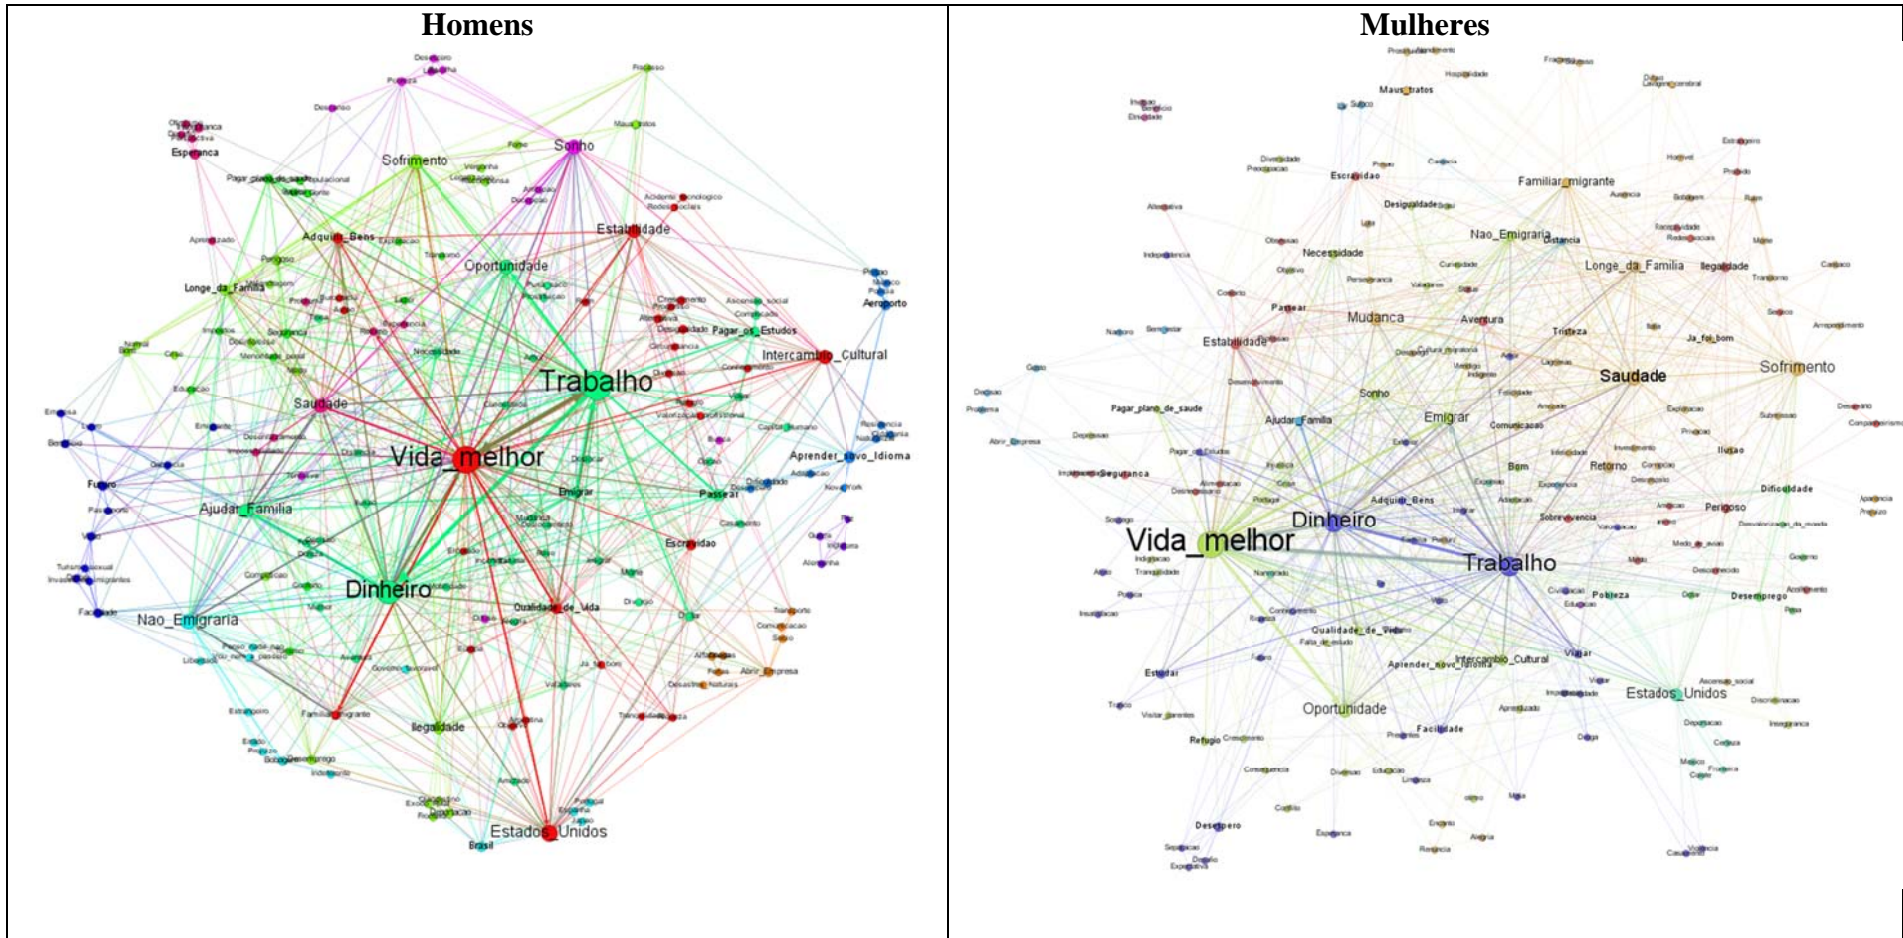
| Homens | Mulheres |
|---|---|

Homens

Sonho
Sofrimento
Esperanca
Adquirir_Bens
Estabilidade
Oportunidade
Longe_da_Familia
Pagar_os_Estudos
Intercambio_Cultural
Trabalho
Saudade
Vida_melhor
Aprender_novo_Idioma
Aeroporto
Futuro
Emigrar
Passear
Ajudar_Familia
Escravidao
Dinheiro
Qualidade_de_vida
Nao_Emigraria
Familiar_migrante
Ilegalidade
Estados_Unidos
Brasil

Mulheres

Maus_tratos
Escravidao
Familiar_migrante
Desigualdade
Nao_Emigraria
Necessidade
Longe_da_Familia
Ilegalidade
Passear
Mudanca
Aventura
Estabilidade
Tristeza
Ja_foi_bom
Saudade
Sofrimento
Sonho
Pagar_plano_de_saude
Ajudar_Familia
Emigrar
Seguranca
Retorno
Ilusao
Dificuldade
Adquirir_Bens
Perigoso
Dinheiro
Sobrevivencia
Vida_melhor
Trabalho
Pobreza
Desemprego
Qualidade_de_Vida
Intercambio_Cultural
Aprender_novo_Idioma
Viajar
Estudar
Estados_Unidos
Oportunidade
Facilidade
Refugio
Desespero